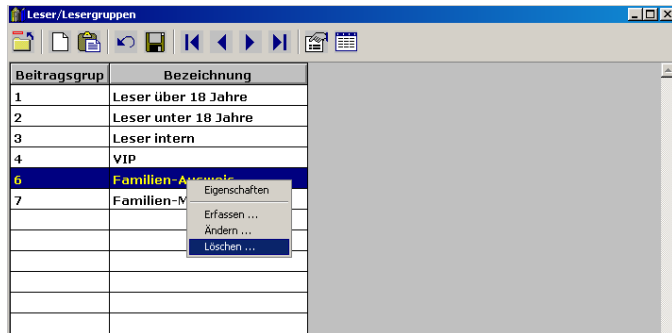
Leser/Lesergruppen

| Beitragsgrup | Bezeichnung |
|---|---|
| 1 | Leser über 18 Jahre |
| 2 | Leser unter 18 Jahre |
| 3 | Leser intern |
| 4 | VIP |
| 6 | Familien-Ausweis |
| 7 | Familien-M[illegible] |

Eigenschaften
Erfassen ...
Ändern ...
Löschen ...